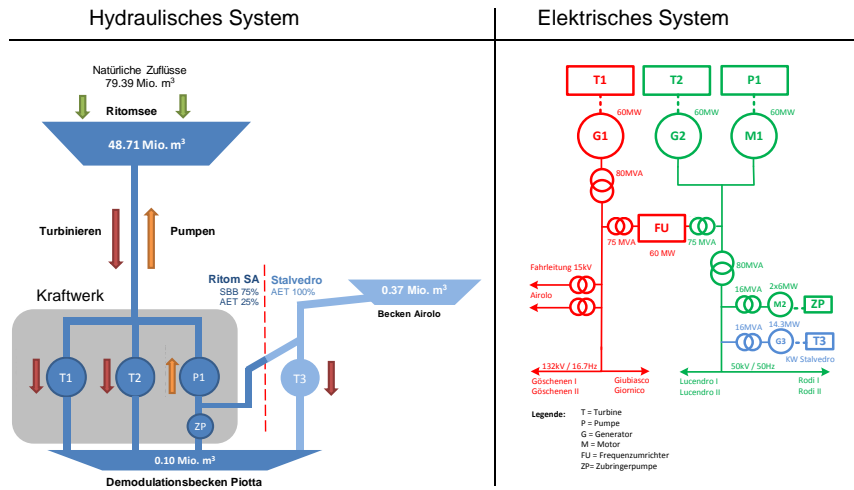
Hydraulisches System

Natürliche Zuflüsse
79.39 Mio. $m^3$

Ritomsee

48.71 Mio. $m^3$

Turbinieren

Pumpen

Ritom SA
SBB 75%
AET 25%

Stalvedro
AET 100%

0.37 Mio. $m^3$

Becken Airolo

Kraftwerk

T1

T2

P1

ZP

T3

0.10 Mio. $m^3$

Demodulationsbecken Piotta

Elektrisches System

T1

T2

P1

60MW

60MW

60MW

G1

G2

M1

80MVA

FU

75 MVA

75 MVA

60 MW

Fahrleitung 15kV

Airolo

80MVA

16MVA

2x6MW

M2

ZP

16MVA

14.3MW

G3

T3

KW Stalvedro

132kV / 16,7Hz

50kV / 50Hz

Göschenen I
Göschenen II

Giubiasco
Giornico

Lucendro I
Lucendro II

Rodi I
Rodi II

Legende:
T = Turbine
P = Pumpe
G = Generator
M = Motor
FU = Frequenzumrichter
ZP= Zubringerpumpe